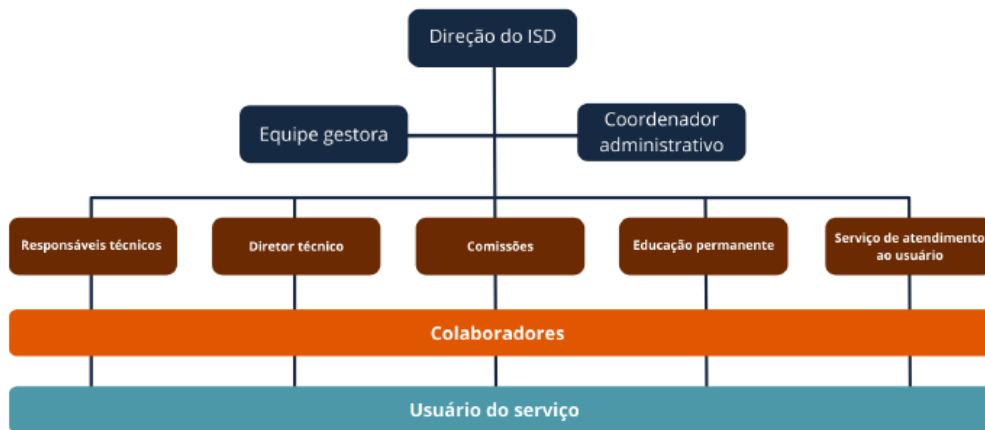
Direção do ISD

Equipe gestora

Coordenador administrativo

Responsáveis técnicos

Diretor técnico

Comissões

Educação permanente

Serviço de atendimento ao usuário

Colaboradores

Usuário do serviço